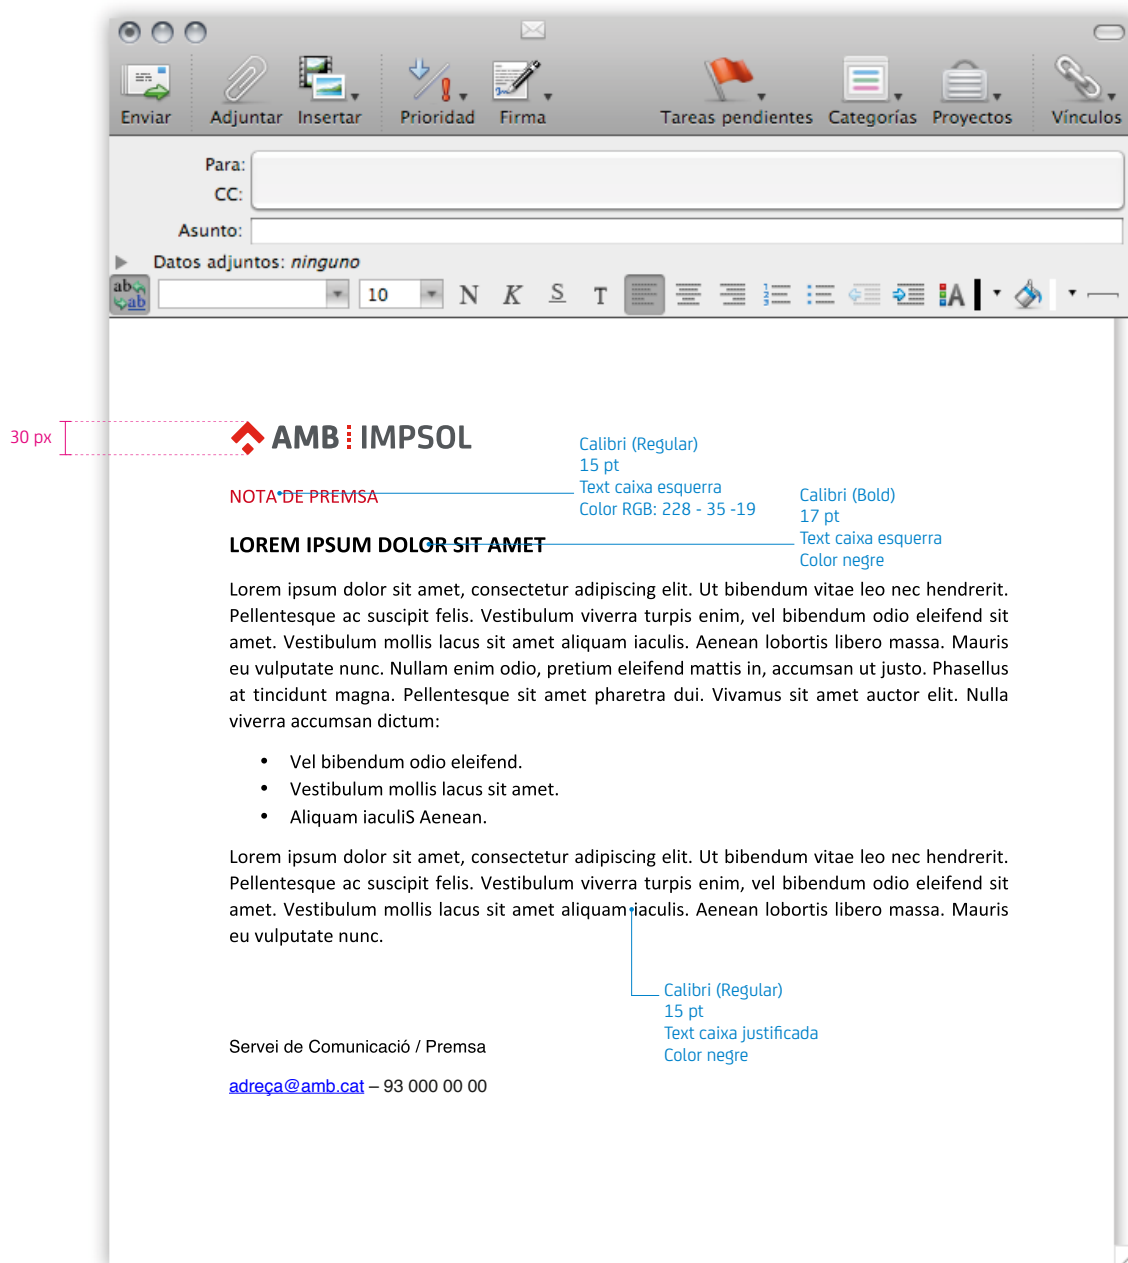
Enviar Adjuntar Insertar Prioridad Firma Tareas pendientes Categorías Proyectos Vínculos

Para:
CC:
Asunto:
Datos adjuntos: ninguno

10 N K S T

30 px

AMB IMPSOL

Calibri (Regular)
15 pt
Text caixa esquerra
Color RGB: 228 - 35 -19

NOTA DE PREMSA

Calibri (Bold)
17 pt
Text caixa esquerra
Color negre

LOREM IPSUM DOLOR SIT AMET

Lorem ipsum dolor sit amet, consectetur adipiscing elit. Ut bibendum vitae leo nec hendrerit. Pellentesque ac suscipit felis. Vestibulum viverra turpis enim, vel bibendum odio eleifend sit amet. Vestibulum mollis lacus sit amet aliquam iaculis. Aenean lobortis libero massa. Mauris eu vulputate nunc. Nullam enim odio, pretium eleifend mattis in, accumsan ut justo. Phasellus at tincidunt magna. Pellentesque sit amet pharetra dui. Vivamus sit amet auctor elit. Nulla viverra accumsan dictum:

- Vel bibendum odio eleifend.
- Vestibulum mollis lacus sit amet.
- Aliquam iaculiS Aenean.

Lorem ipsum dolor sit amet, consectetur adipiscing elit. Ut bibendum vitae leo nec hendrerit. Pellentesque ac suscipit felis. Vestibulum viverra turpis enim, vel bibendum odio eleifend sit amet. Vestibulum mollis lacus sit amet aliquam iaculis. Aenean lobortis libero massa. Mauris eu vulputate nunc.

Calibri (Regular)
15 pt
Text caixa justificada
Color negre

Servei de Comunicació / Premsa

adreça@amb.cat – 93 000 00 00